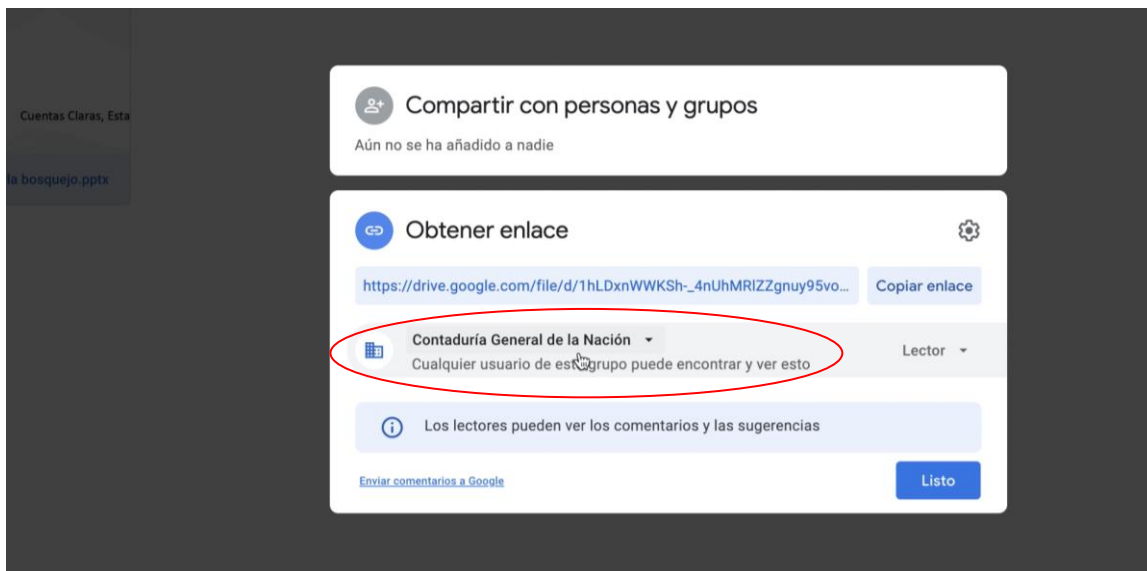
Cuentas Claras, Esta

la bosquejo.pptx

Compartir con personas y grupos

Aún no se ha añadido a nadie

Obtener enlace

https://drive.google.com/file/d/1hLDxnWWKSh-_4nUhMRlZZgnuy95vo...

Copiar enlace

Contaduría General de la Nación

Cualquier usuario de este grupo puede encontrar y ver esto

Lector

Los lectores pueden ver los comentarios y las sugerencias

Enviar comentarios a Google

Listo